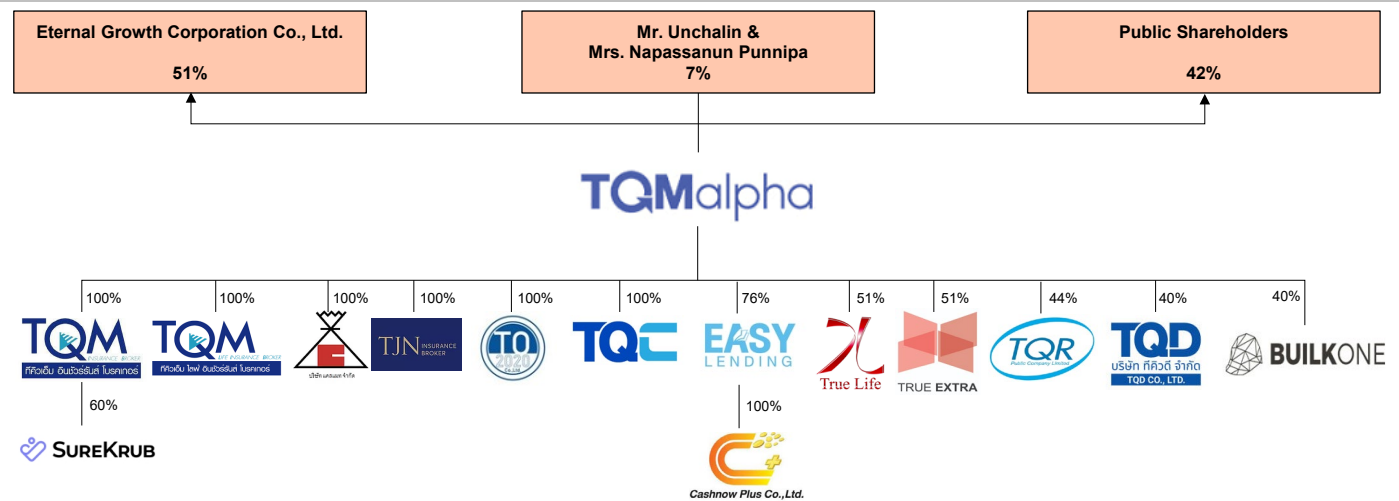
Eternal Growth Corporation Co., Ltd.

51%

Mr. Unchalin & Mrs. Napassanun Punnipa

7%

Public Shareholders

42%

TQMalpha

100%

TQM INSURANCE BROKER

ทีคิวเอ็ม อินชัวร์รันส์ โบรคเกอร์

100%

TQM LIFE INSURANCE BROKER

ทีคิวเอ็ม ไลฟ์ อินชัวร์รันส์ โบรคเกอร์

100%

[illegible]

100%

TJN INSURANCE BROKER

100%

TQ 2020 CO.,Ltd.

100%

TQC

76%

EASY LENDING

51%

True Life

51%

TRUE EXTRA

44%

TQR Public Company Limited

40%

TQD

บริษัท ทีคิวดี จำกัด

TQD CO., LTD.

40%

BUILKONE

60%

SUREKRUB

100%

Cashnow Plus Co.,Ltd.